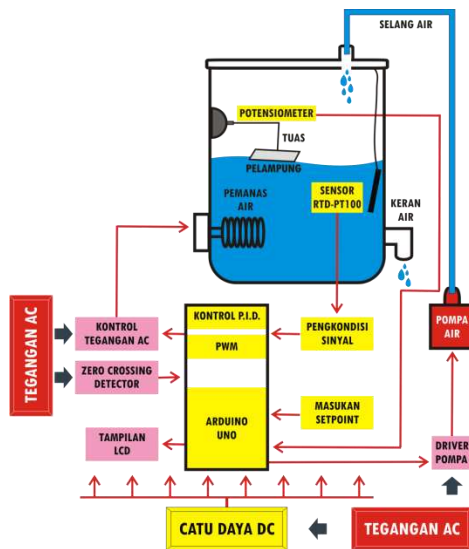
SELANG AIR

POTENSIOMETER

TUAS

PELAMPUNG

PEMANAS AIR

SENSOR RTD-PT100

KERAN AIR

TEGANGAN AC

KONTROL TEGANGAN AC

ZERO CROSSING DETECTOR

TAMPILAN LCD

KONTROL P.I.D.

PWM

ARDUINO UNO

PENGKONDISI SINYAL

MASUKAN SETPOINT

POMPA AIR

DRIVER POMPA

CATU DAYA DC

TEGANGAN AC